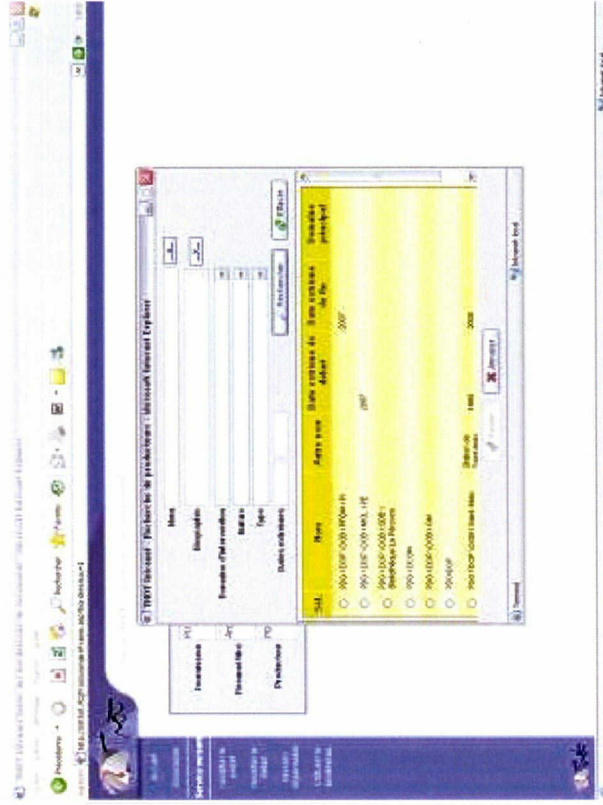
Recherche de productions - Microsoft Internet Explorer

Nom

Biographie

Domaine d'intervention

Rubrique

Type

Statut (en)

Rechercher

Effacer

| Sél. | Nom | Autre nom | Date extrême de début | Date extrême de fin | Domaine principal |
|---|---|---|---|---|---|
| | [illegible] | | | 2007 | |
| | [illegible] | | 2007 | | |
| | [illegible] Bibliothèque La Pléiade | | | | |
| | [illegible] | | | | |
| | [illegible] | | | | |
| | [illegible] | | | | |
| | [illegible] | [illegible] | 1988 | 2008 | |

Annuler

Terminé

Internet local

Précédente

Rechercher

Favoris

Intervenants

Personnalités

Production

Terminé

Internet local